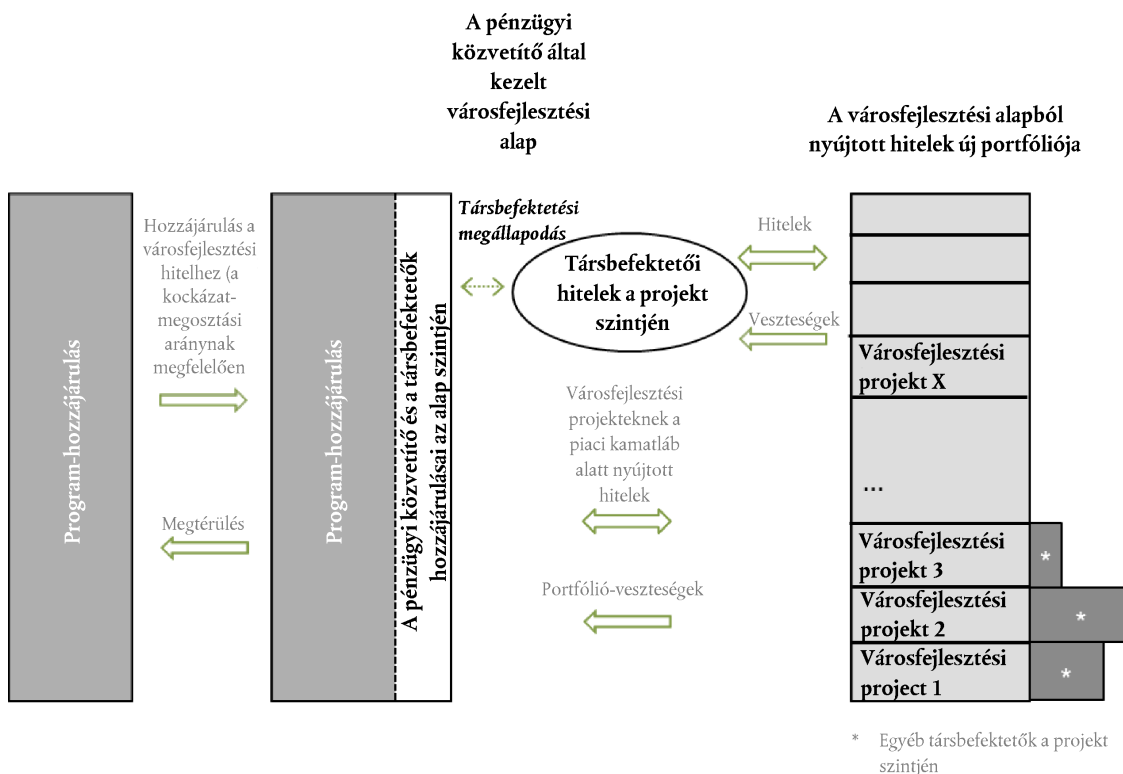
A pénzügyi közvetítő által kezelt városfejlesztési alap

A városfejlesztési alapból nyújtott hitelek új portfóliója

Program-hozzájárulás

Hozzájárulás a városfejlesztési hitelhez (a kockázat-megosztási aránynak megfelelően

Megtérülés

Program-hozzájárulás

A pénzügyi közvetítő és a társbefektetők hozzájárulásai az alap szintjén

Társbefektetési megállapodás

Társbefektetői hitelek a projekt szintjén

Hitelek

Veszteségek

Városfejlesztési projekteknek a piaci kamatláb alatt nyújtott hitelek

Portfólió-veszteségek

Városfejlesztési projekt X

...

Városfejlesztési projekt 3

*

Városfejlesztési projekt 2

*

Városfejlesztési project 1

*

* Egyéb társbefektetők a projekt szintjén